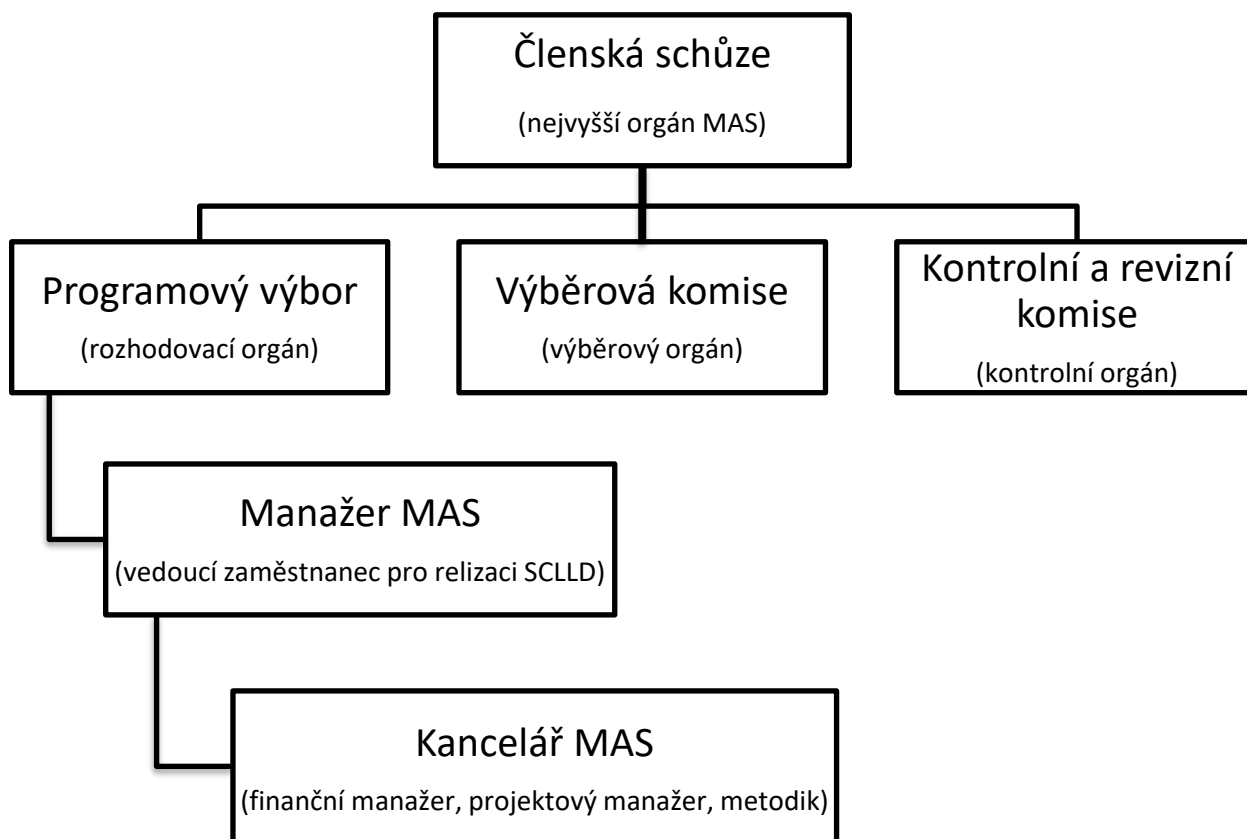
Členská schůze

(nejvyšší orgán MAS)

Programový výbor

(rozhodovací orgán)

Výběrová komise

(výběrový orgán)

Kontrolní a revizní komise

(kontrolní orgán)

Manažer MAS

(vedoucí zaměstnanec pro relizaci SCLLD)

Kancelář MAS

(finanční manažer, projektový manažer, metodik)